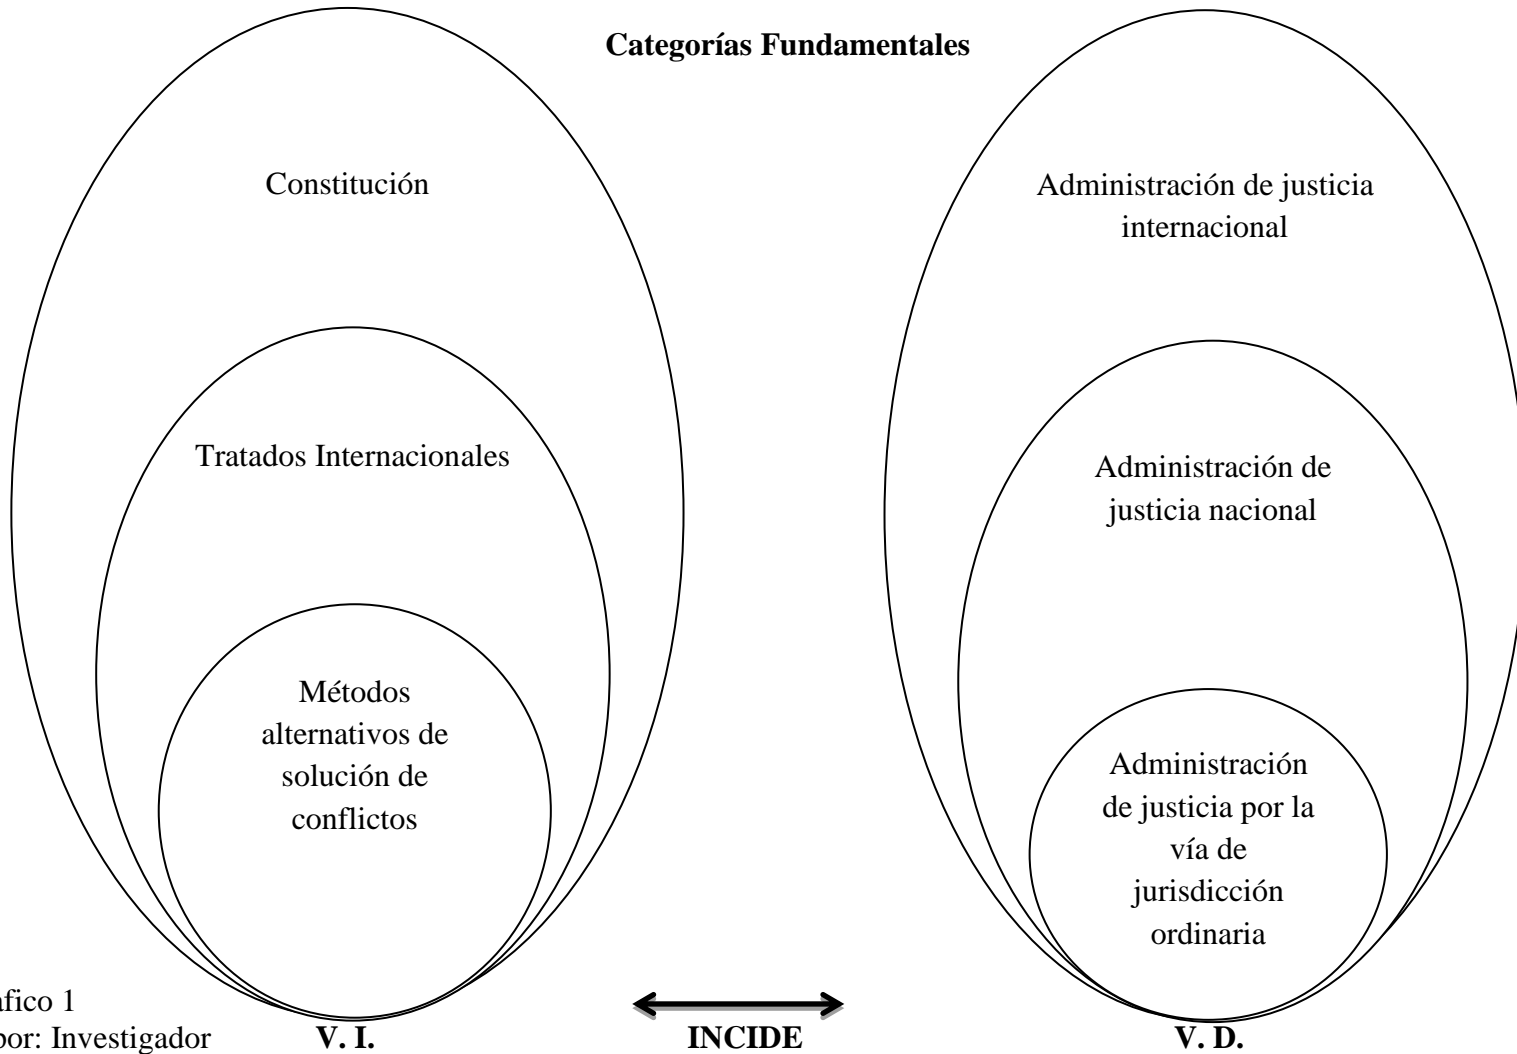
Categorías Fundamentales

Constitución

Tratados Internacionales

Métodos alternativos de solución de conflictos

Administración de justicia internacional

Administración de justicia nacional

Administración de justicia por la vía de jurisdicción ordinaria

afico 1
por: Investigador

V. I.

INCIDE

V. D.